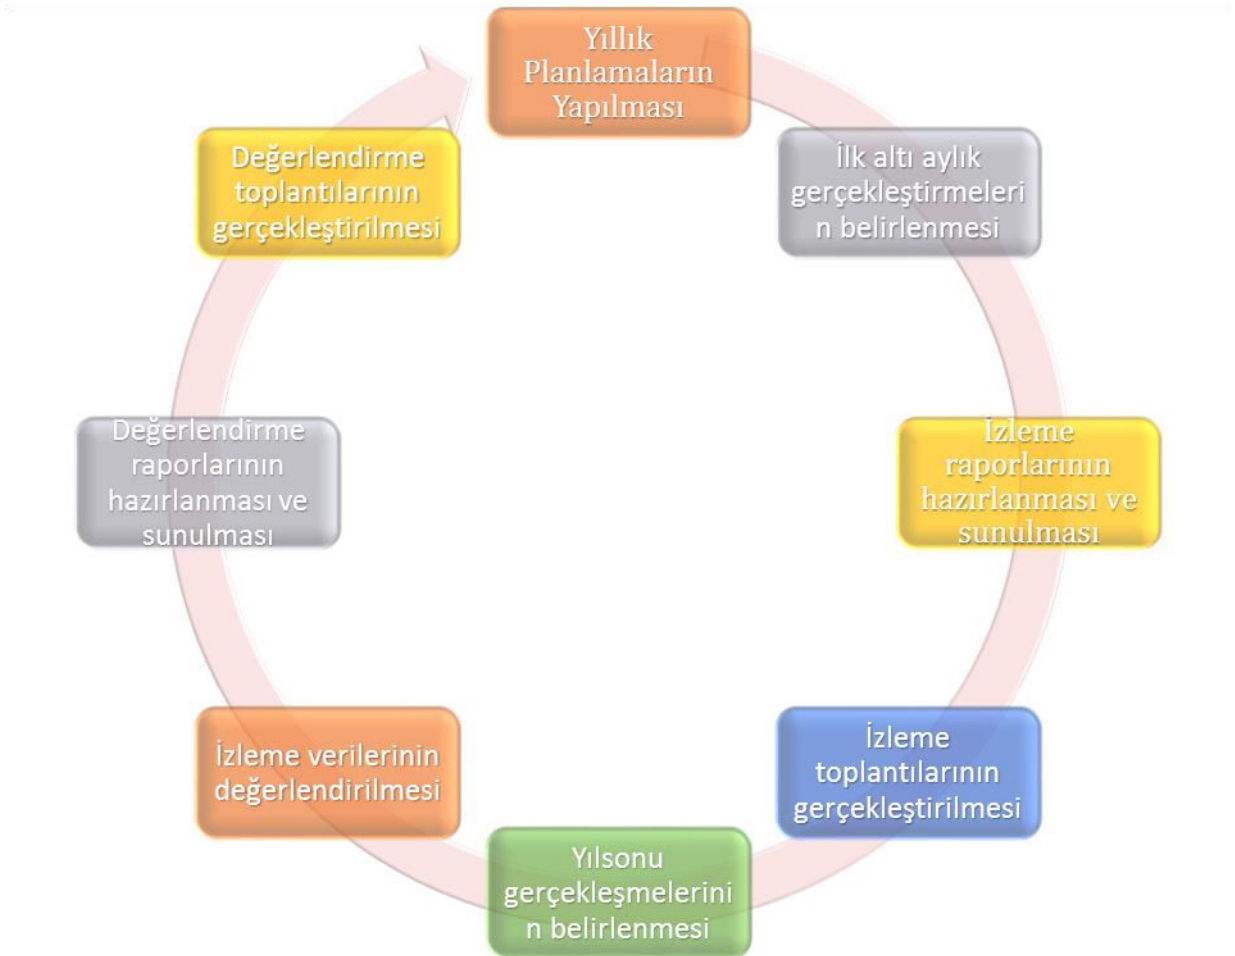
Yıllık Planlamaların Yapılması

İlk altı aylık gerçekleştirmeleri n belirlenmesi

İzleme raporlarının hazırlanması ve sunulması

İzleme toplantılarının gerçekleştirilmesi

Yılsonu gerçekleşmelerini n belirlenmesi

İzleme verilerinin değerlendirilmesi

Değerlendirme raporlarının hazırlanması ve sunulması

Değerlendirme toplantılarının gerçekleştirilmesi